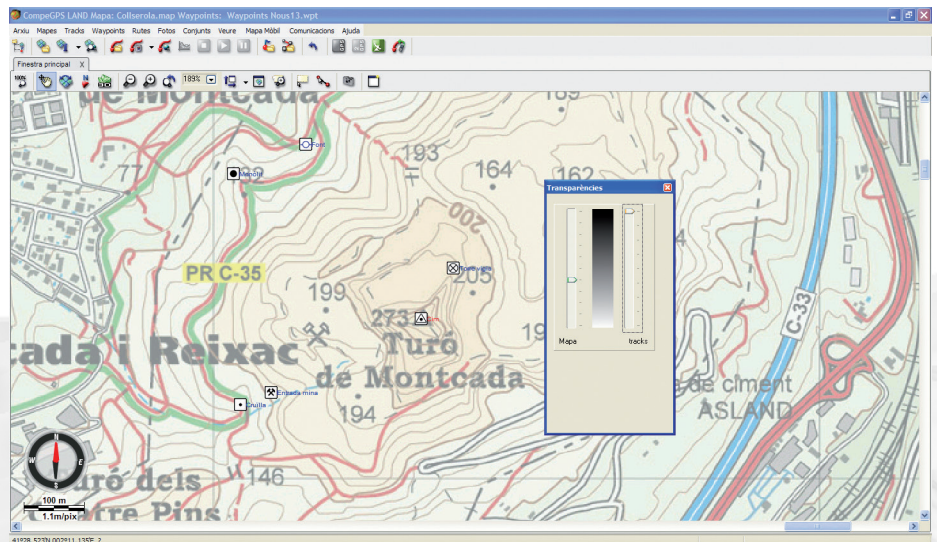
CompeGPS LAND Mapa: Collserola.map Waypoints: Waypoints Nous13.wpt

Arxiu Mapes Tracks Waypoints Rutes Fotos Conjunts Veure Mapa Mòbil Comunicacions Ajuda

Finestra principal

189%

de Montcada

189

77

193

164

162

Font

Mercat

200

PR C-35

Torre vigia

205

199

273

Turó

cada i Reixac

de Montcada

194

Entrada mina

Pujilla

146

Turó dels

entre Pins

100 m

1.1m/pix

N

S

W

E

C-33

a de ciment

ASLAND

Transparències

Mapa

tracks

41°28.523'N 002°11.135'E 2